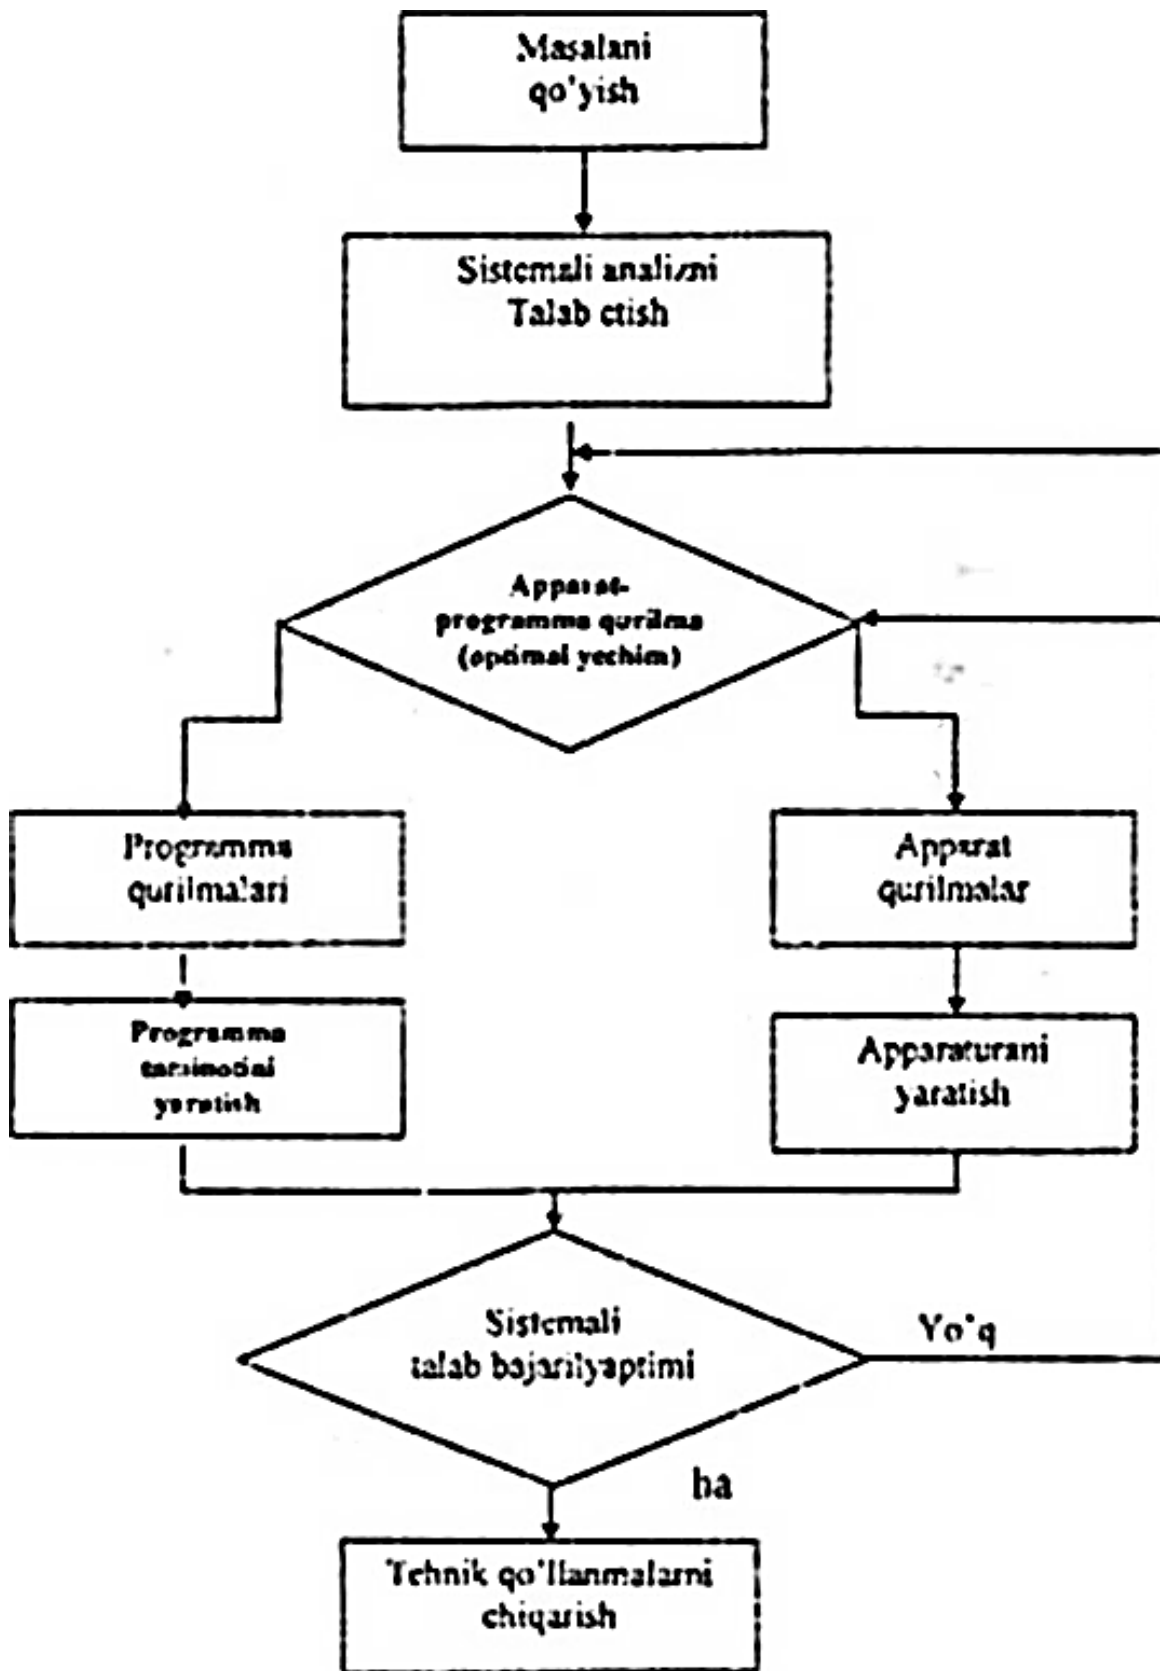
Masalani qo'yish

Sistemali analizni Talab etish

Apparat-programma qurilma (optimal yechim)

Programma qurilmalari

Apparat qurilmalar

Programma ta'minotini yaratish

Apparaturani yaratish

Sistemali talab bajarilyaptimi

Yo'q

ha

Tehnik qo'llanmalarni chiqarish